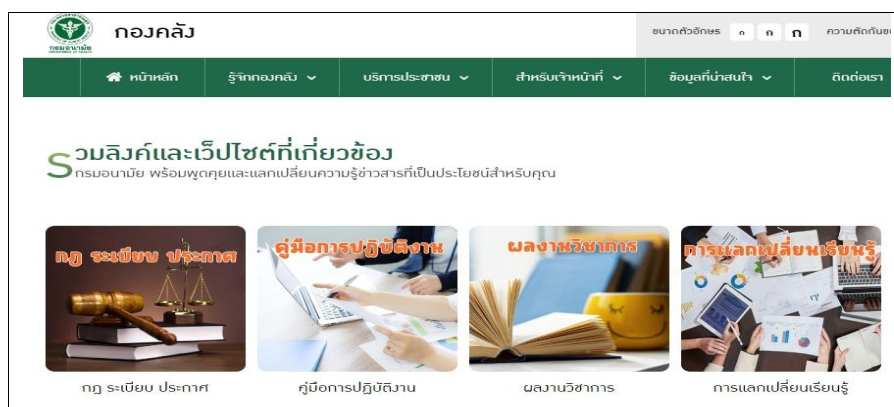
กรมอนามัย

กองคลัง

ขนาดตัวอักษร ก ก ก ความตัดกันข

หน้าหลัก
รู้จักกองคลัง
บริการประชาชน
สำหรับเจ้าหน้าที่
ข้อมูลที่น่าสนใจ
ติดต่อเรา

รวมลิงค์และเว็ปไซต์ที่เกี่ยวข้อง
กรมอนามัย พร้อมพูดคุยและแลกเปลี่ยนความรู้ข่าวสารที่เป็นประโยชน์สำหรับคุณ

กฎ ระเบียบ ประกาศ
กฎ ระเบียบ ประกาศ

คู่มือการปฏิบัติงาน
คู่มือการปฏิบัติงาน

ผลงานวิชาการ
ผลงานวิชาการ

การแลกเปลี่ยนเรียนรู้
การแลกเปลี่ยนเรียนรู้